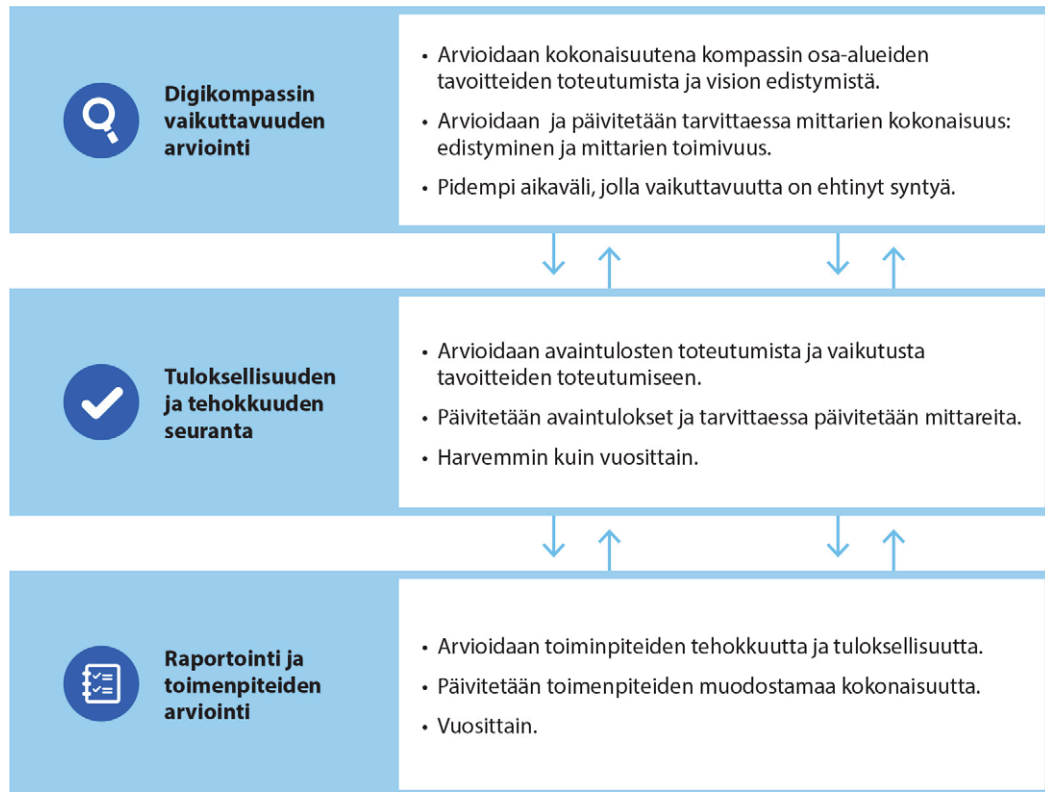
Digikompassin vaikuttavuuden arviointi

• Arvioidaan kokonaisuutena kompassin osa-alueiden tavoitteiden toteutumista ja vision edistymistä.
• Arvioidaan ja päivitetään tarvittaessa mittarien kokonaisuus: edistyminen ja mittarien toimivuus.
• Pidempi aikaväli, jolla vaikuttavuutta on ehtinyt syntyä.

Tuloksellisuuden ja tehokkuuden seuranta

• Arvioidaan avaintulosten toteutumista ja vaikutusta tavoitteiden toteutumiseen.
• Päivitetään avaintulokset ja tarvittaessa päivitetään mittareita.
• Harvemmin kuin vuosittain.

Raportointi ja toimenpiteiden arviointi

• Arvioidaan toiminpiteiden tehokkuutta ja tuloksellisuutta.
• Päivitetään toimenpiteiden muodostamaa kokonaisuutta.
• Vuosittain.